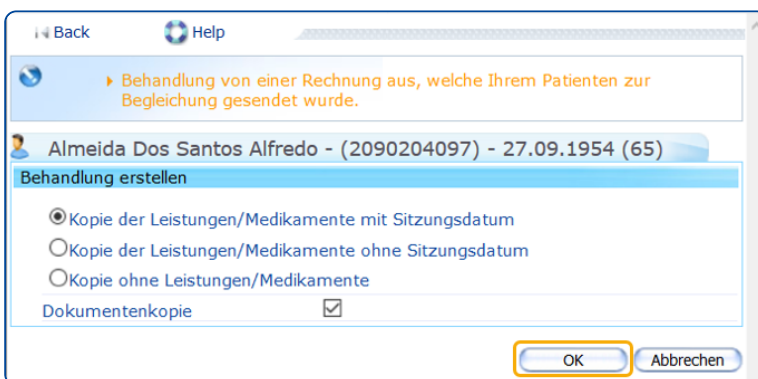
Back Help

Behandlung von einer Rechnung aus, welche Ihrem Patienten zur Begleichung gesendet wurde.

Almeida Dos Santos Alfredo - (2090204097) - 27.09.1954 (65)

Behandlung erstellen

Kopie der Leistungen/Medikamente mit Sitzungsdatum

Kopie der Leistungen/Medikamente ohne Sitzungsdatum

Kopie ohne Leistungen/Medikamente

Dokumentenkopie

OK Abbrechen